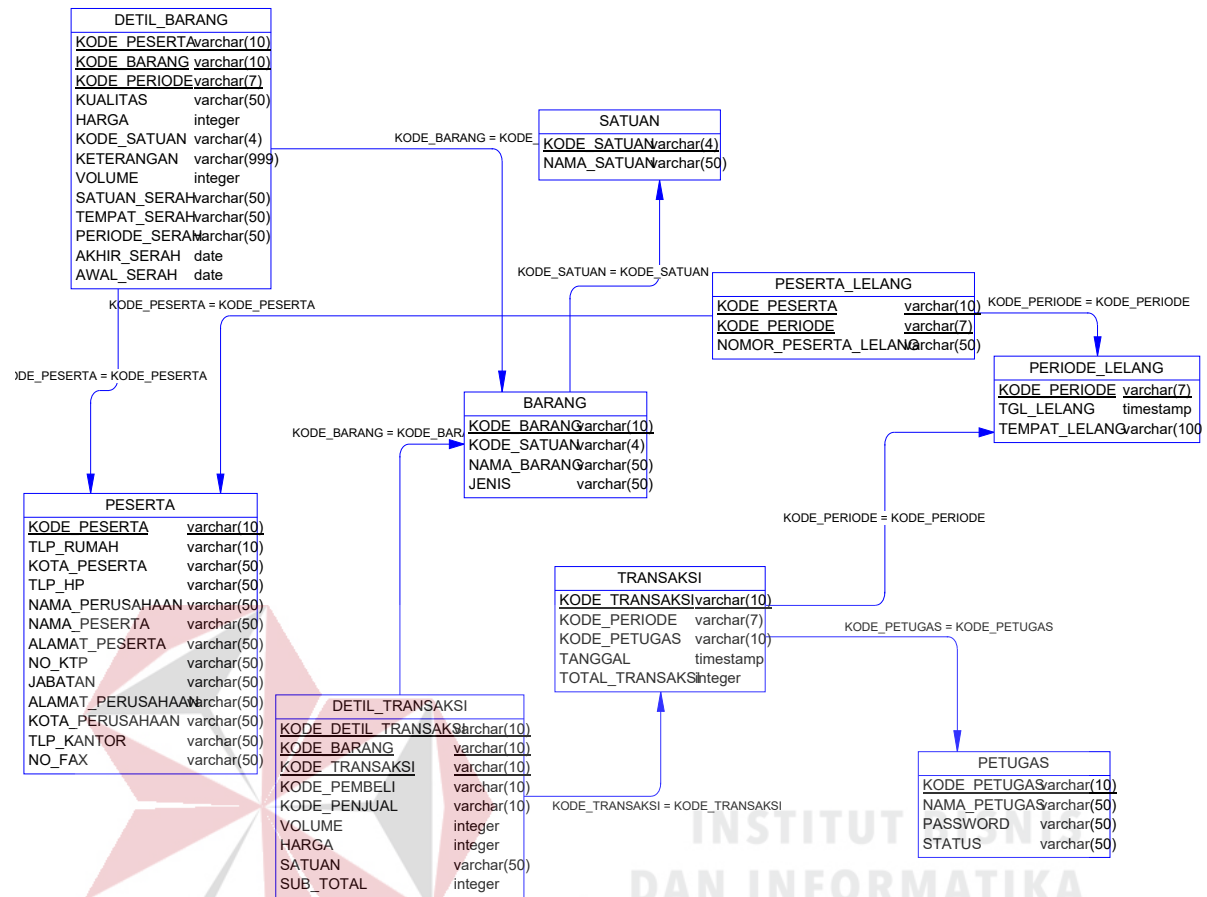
DETIL_BARANG

| | |
|---|---|
| KODE_PESERTA | varchar(10) |
| KODE_BARANG | varchar(10) |
| KODE_PERIODE | varchar(7) |
| KUALITAS | varchar(50) |
| HARGA | integer |
| KODE_SATUAN | varchar(4) |
| KETERANGAN | varchar(999) |
| VOLUME | integer |
| SATUAN_SERAH | varchar(50) |
| TEMPAT_SERAH | varchar(50) |
| PERIODE_SERAH | varchar(50) |
| AKHIR_SERAH | date |
| AWAL_SERAH | date |

KODE_BARANG = KODE_

SATUAN

| | |
|---|---|
| KODE_SATUAN | varchar(4) |
| NAMA_SATUAN | varchar(50) |

KODE_SATUAN = KODE_SATUAN

PESERTA_LELANG

| | |
|---|---|
| KODE_PESERTA | varchar(10) |
| KODE_PERIODE | varchar(7) |
| NOMOR_PESERTA_LELANG | varchar(50) |

KODE_PERIODE = KODE_PERIODE

KODE_PESERTA = KODE_PESERTA

DE_PESERTA = KODE_PESERTA

PERIODE_LELANG

| | |
|---|---|
| KODE_PERIODE | varchar(7) |
| TGL_LELANG | timestamp |
| TEMPAT_LELANG | varchar(100 |

KODE_BARANG = KODE_BAR

BARANG

| | |
|---|---|
| KODE_BARANG | varchar(10) |
| KODE_SATUAN | varchar(4) |
| NAMA_BARANG | varchar(50) |
| JENIS | varchar(50) |

KODE_PERIODE = KODE_PERIODE

PESERTA

| | |
|---|---|
| KODE_PESERTA | varchar(10) |
| TLP_RUMAH | varchar(10) |
| KOTA_PESERTA | varchar(50) |
| TLP_HP | varchar(50) |
| NAMA_PERUSAHAAN | varchar(50) |
| NAMA_PESERTA | varchar(50) |
| ALAMAT_PESERTA | varchar(50) |
| NO_KTP | varchar(50) |
| JABATAN | varchar(50) |
| ALAMAT_PERUSAHAAN | varchar(50) |
| KOTA_PERUSAHAAN | varchar(50) |
| TLP_KANTOR | varchar(50) |
| NO_FAX | varchar(50) |

TRANSAKSI

| | |
|---|---|
| KODE_TRANSAKSI | varchar(10) |
| KODE_PERIODE | varchar(7) |
| KODE_PETUGAS | varchar(10) |
| TANGGAL | timestamp |
| TOTAL_TRANSAKSI | integer |

KODE_PETUGAS = KODE_PETUGAS

DETIL_TRANSAKSI

| | |
|---|---|
| KODE_DETIL_TRANSAKSI | varchar(10) |
| KODE_BARANG | varchar(10) |
| KODE_TRANSAKSI | varchar(10) |
| KODE_PEMBELI | varchar(10) |
| KODE_PENJUAL | varchar(10) |
| VOLUME | integer |
| HARGA | integer |
| SATUAN | varchar(50) |
| SUB_TOTAL | integer |

KODE_TRANSAKSI = KODE_TRANSAKSI

PETUGAS

| | |
|---|---|
| KODE_PETUGAS | varchar(10) |
| NAMA_PETUGAS | varchar(50) |
| PASSWORD | varchar(50) |
| STATUS | varchar(50) |

INSTITUT BISNIS
DAN INFORMATIKA